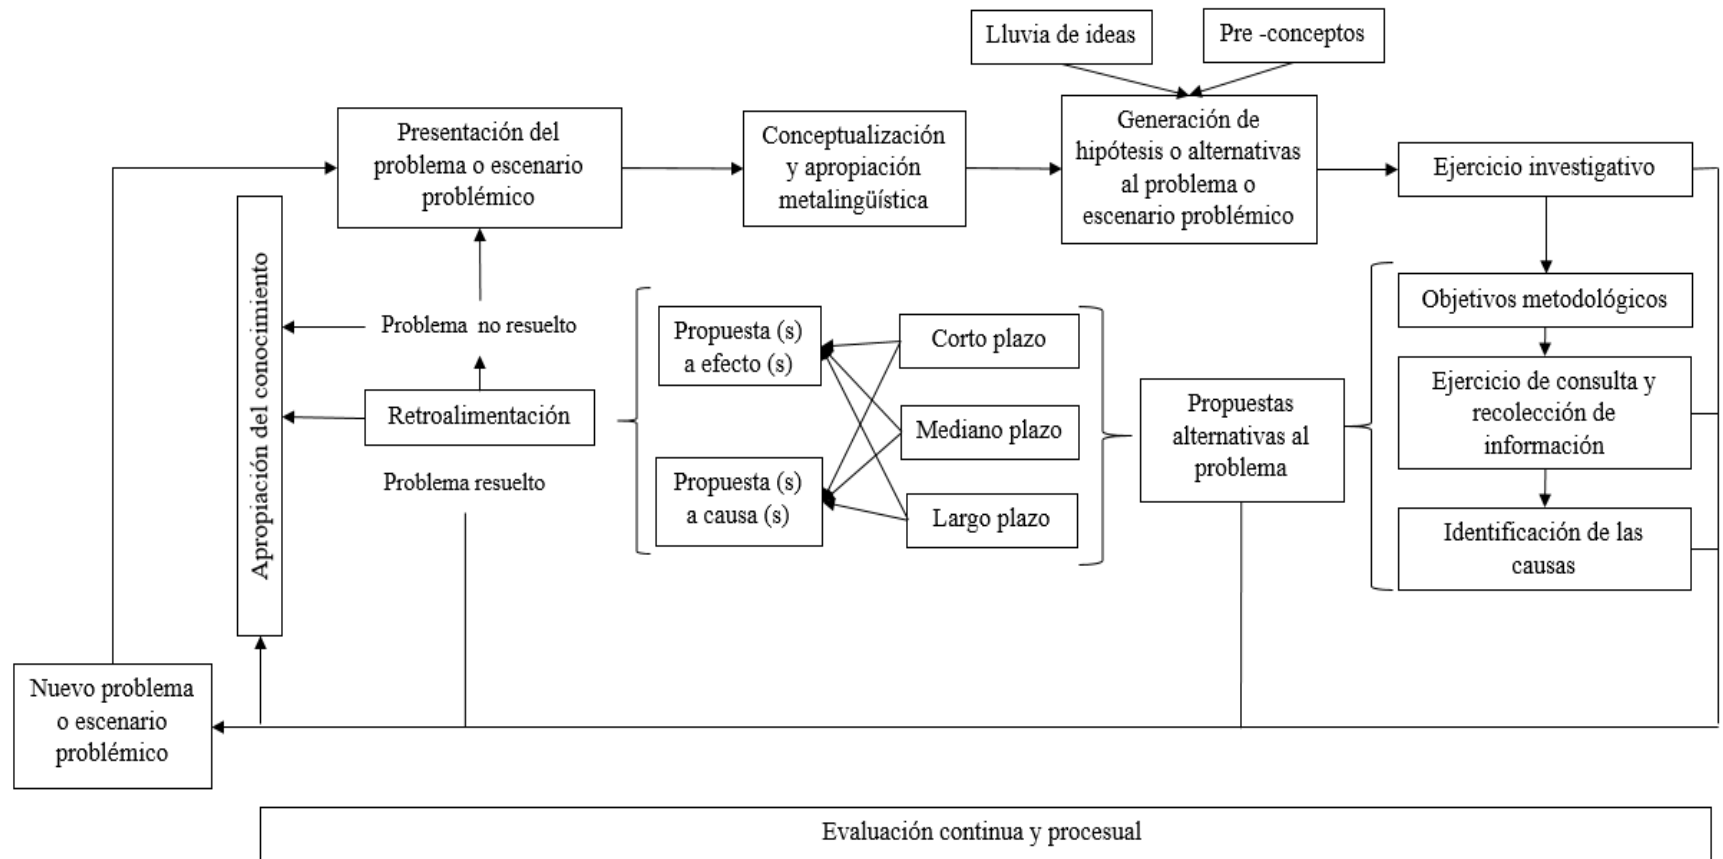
Lluvia de ideas

Pre -conceptos

Presentación del problema o escenario problémico

Conceptualización y apropiación metalingüística

Generación de hipótesis o alternativas al problema o escenario problémico

Ejercicio investigativo

Apropiación del conocimiento

Problema no resuelto

Retroalimentación

Problema resuelto

Propuesta (s) a efecto (s)

Propuesta (s) a causa (s)

Corto plazo

Mediano plazo

Largo plazo

Propuestas alternativas al problema

Objetivos metodológicos

Ejercicio de consulta y recolección de información

Identificación de las causas

Nuevo problema o escenario problémico

Evaluación continua y procesual